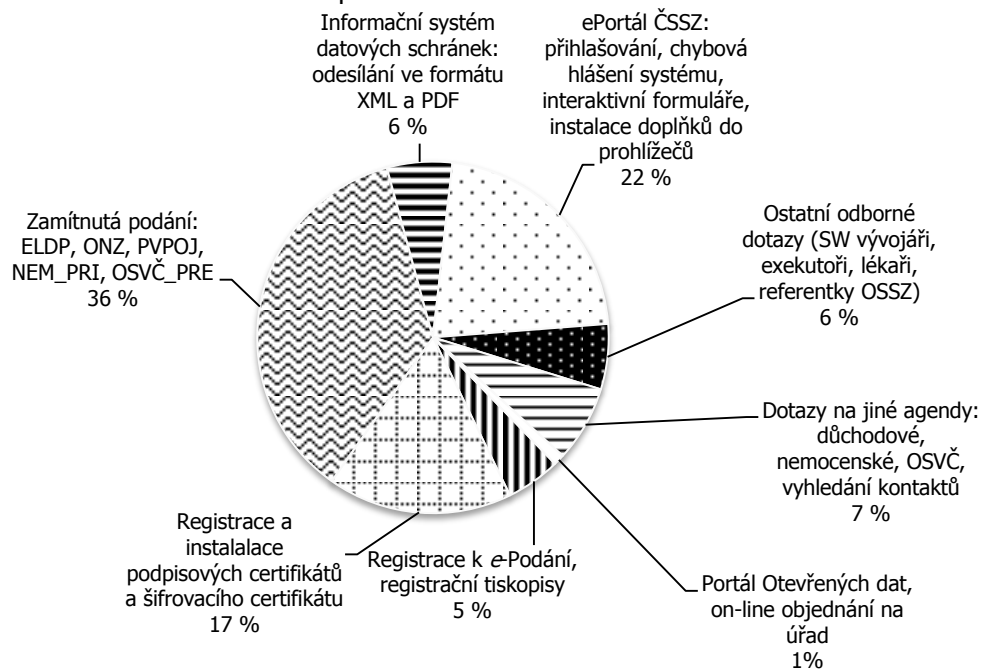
Informační systém datových schránek: odesílání ve formátu XML a PDF
6 %

ePortál ČSSZ: přihlašování, chybová hlášení systému, interaktivní formuláře, instalace doplňků do prohlížečů
22 %

Ostatní odborné dotazy (SW vývojáři, exekutoři, lékaři, referentky OSSZ)
6 %

Dotazy na jiné agendy: důchodové, nemocenské, OSVČ, vyhledání kontaktů
7 %

Portál Otevřených dat, on-line objednání na úřad
1%

Registrace k e-Podání, registrační tiskopisy
5 %

Registrace a instalalace podpisových certifikátů a šifrovacího certifikátu
17 %

Zamítnutá podání: ELDP, ONZ, PVPOJ, NEM_PRI, OSVČ_PRE
36 %